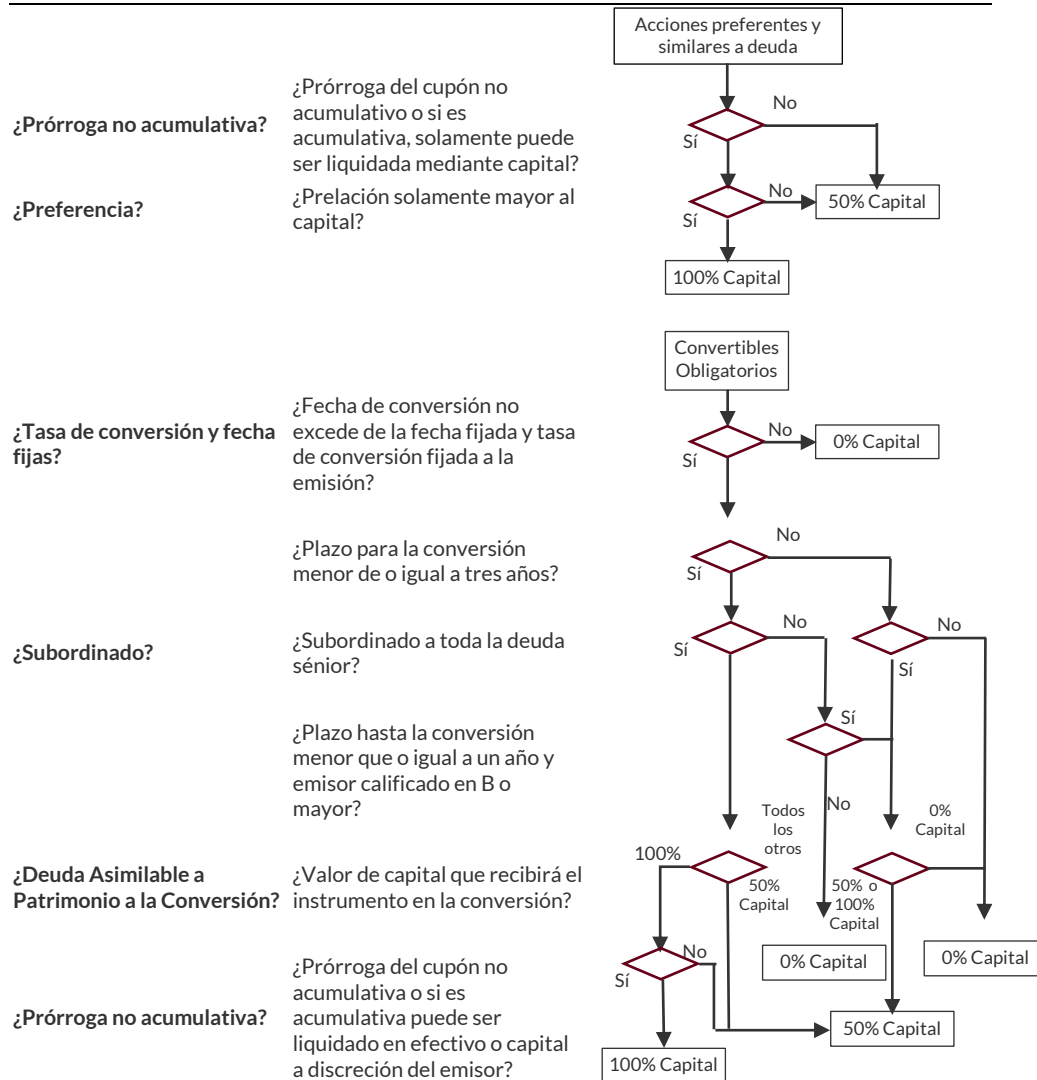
Acciones preferentes y similares a deuda

¿Prórroga no acumulativa?

¿Prórroga del cupón no acumulativo o si es acumulativa, solamente puede ser liquidada mediante capital?

No

Sí

¿Preferencia?

¿Prelación solamente mayor al capital?

No

50% Capital

Sí

100% Capital

Convertibles Obligatorios

¿Tasa de conversión y fecha fijas?

¿Fecha de conversión no excede de la fecha fijada y tasa de conversión fijada a la emisión?

No

0% Capital

Sí

¿Plazo para la conversión menor de o igual a tres años?

No

Sí

¿Subordinado?

¿Subordinado a toda la deuda sénior?

No

No

Sí

Sí

¿Plazo hasta la conversión menor que o igual a un año y emisor calificado en B o mayor?

Sí

No

Todos los otros

0% Capital

¿Deuda Asimilable a Patrimonio a la Conversión?

¿Valor de capital que recibirá el instrumento en la conversión?

100%

50% Capital

50% o 100% Capital

0% Capital

0% Capital

¿Prórroga no acumulativa?

¿Prórroga del cupón no acumulativa o si es acumulativa puede ser liquidado en efectivo o capital a discreción del emisor?

No

Sí

50% Capital

100% Capital